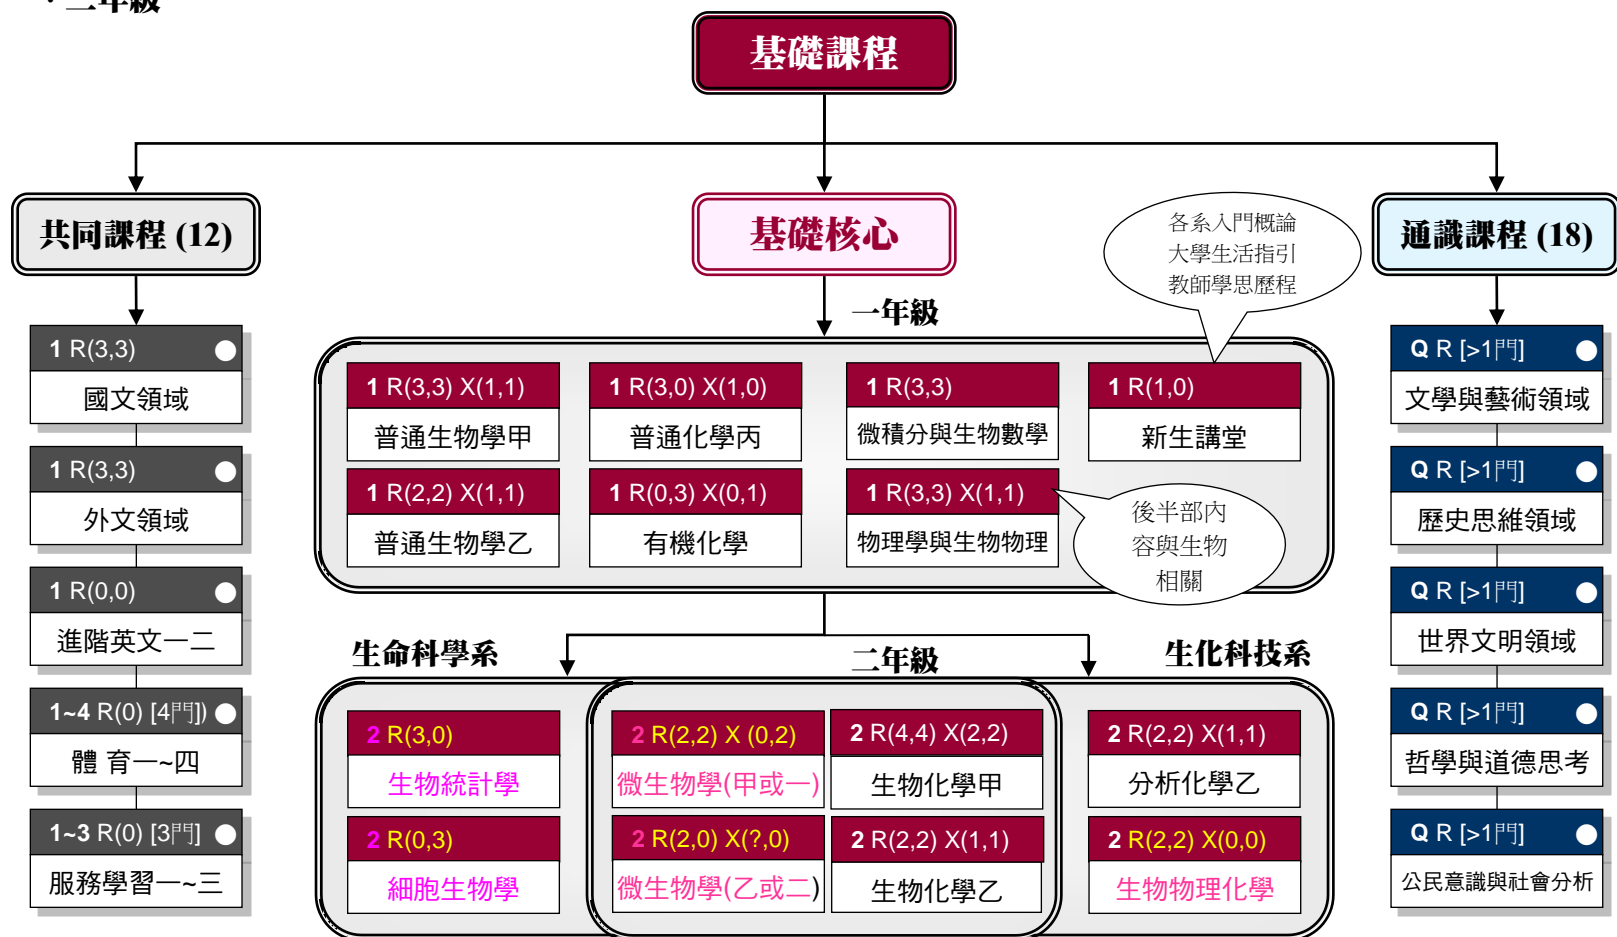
基礎課程

共同課程 (12)

基礎核心

通識課程 (18)

各系入門概論
大學生活指引
教師學思歷程

一年級

1 R(3,3)
國文領域

1 R(3,3)
外文領域

1 R(0,0)
進階英文一二

1~4 R(0) [4門]
體 育一~四

1~3 R(0) [3門]
服務學習一~三

1 R(3,3) X(1,1)
普通生物學甲

1 R(3,0) X(1,0)
普通化學丙

1 R(3,3)
微積分與生物數學

1 R(1,0)
新生講堂

1 R(2,2) X(1,1)
普通生物學乙

1 R(0,3) X(0,1)
有機化學

1 R(3,3) X(1,1)
物理學與生物物理

後半部內容與生物相關

Q R [>1門]
文學與藝術領域

Q R [>1門]
歷史思維領域

Q R [>1門]
世界文明領域

Q R [>1門]
哲學與道德思考

Q R [>1門]
公民意識與社會分析

生命科學系

二年級

生化科技系

2 R(3,0)
生物統計學

2 R(0,3)
細胞生物學

2 R(2,2) X (0,2)
微生物學(甲或一)

2 R(2,0) X(?,0)
微生物學(乙或二)

2 R(4,4) X(2,2)
生物化學甲

2 R(2,2) X(1,1)
生物化學乙

2 R(2,2) X(1,1)
分析化學乙

2 R(2,2) X(0,0)
生物物理化學